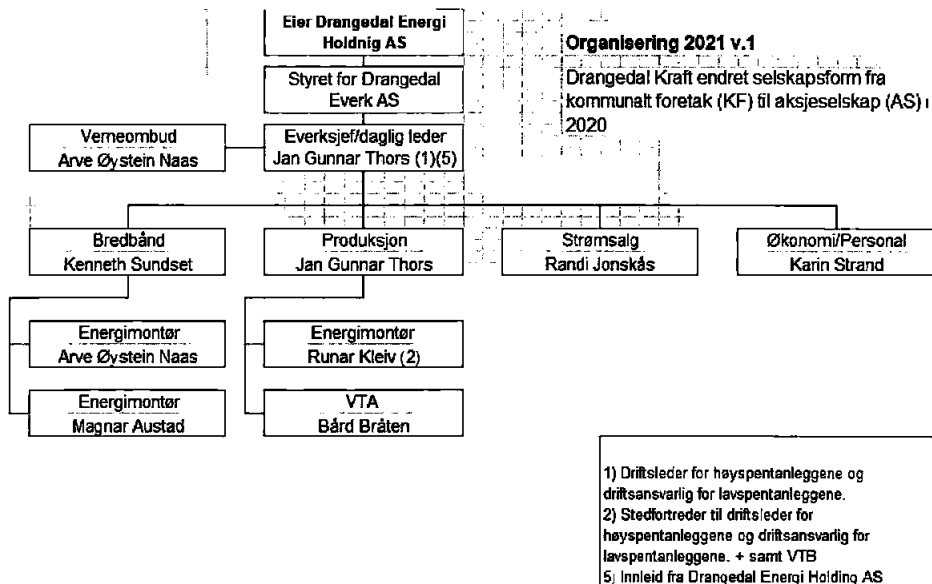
Eier Drangedal Energi Holdnig AS

Organisering 2021 v.1

Drangedal Kraft endret selskapsform fra kommunalt foretak (KF) til aksjeselskap (AS) i 2020

Styret for Drangedal Everk AS

Verneombud
Arve Øystein Naas

Everksjef/daglig leder
Jan Gunnar Thors (1)(5)

Bredbånd
Kenneth Sundset

Produksjon
Jan Gunnar Thors

Strømsalg
Randi Jonskås

Økonomi/Personal
Karin Strand

Energimontør
Arve Øystein Naas

Energimontør
Runar Kleiv (2)

Energimontør
Magnar Austad

VTA
Bård Bråten

1) Driftsleder for høyspentanleggene og driftsansvarlig for lavspentanleggene.
2) Stedfortreder til driftsleder for høyspentanleggene og driftsansvarlig for lavspentanleggene. + samt VTB
5) Innleid fra Drangedal Energi Holding AS